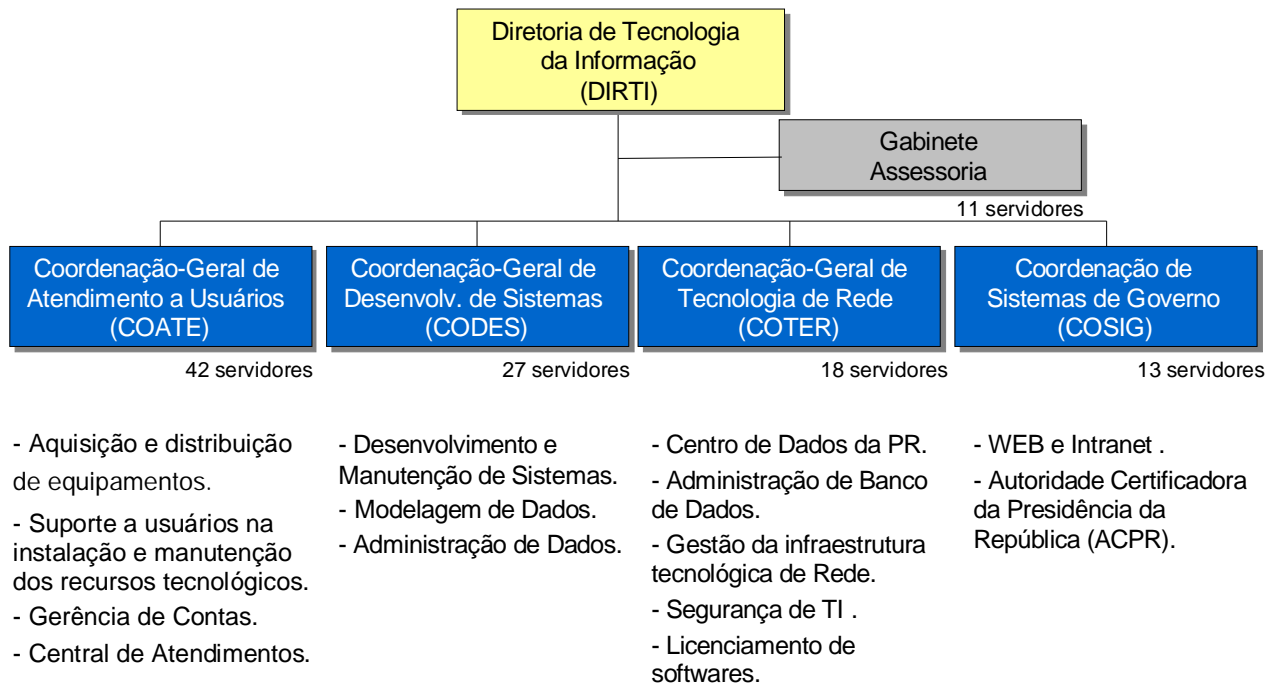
Diretoria de Tecnologia da Informação (DIRTI)

Gabinete Assessoria

11 servidores

Coordenação-Geral de Atendimento a Usuários (COATE)

42 servidores

Coordenação-Geral de Desenvolv. de Sistemas (CODES)

27 servidores

Coordenação-Geral de Tecnologia de Rede (COTER)

18 servidores

Coordenação de Sistemas de Governo (COSIG)

13 servidores

- Aquisição e distribuição de equipamentos.

- Suporte a usuários na instalação e manutenção dos recursos tecnológicos.

- Gerência de Contas.

- Central de Atendimentos.

- Desenvolvimento e Manutenção de Sistemas.

- Modelagem de Dados.

- Administração de Dados.

- Centro de Dados da PR.

- Administração de Banco de Dados.

- Gestão da infraestrutura tecnológica de Rede.

- Segurança de TI .

- Licenciamento de softwares.

- WEB e Intranet .

- Autoridade Certificadora da Presidência da República (ACPR).